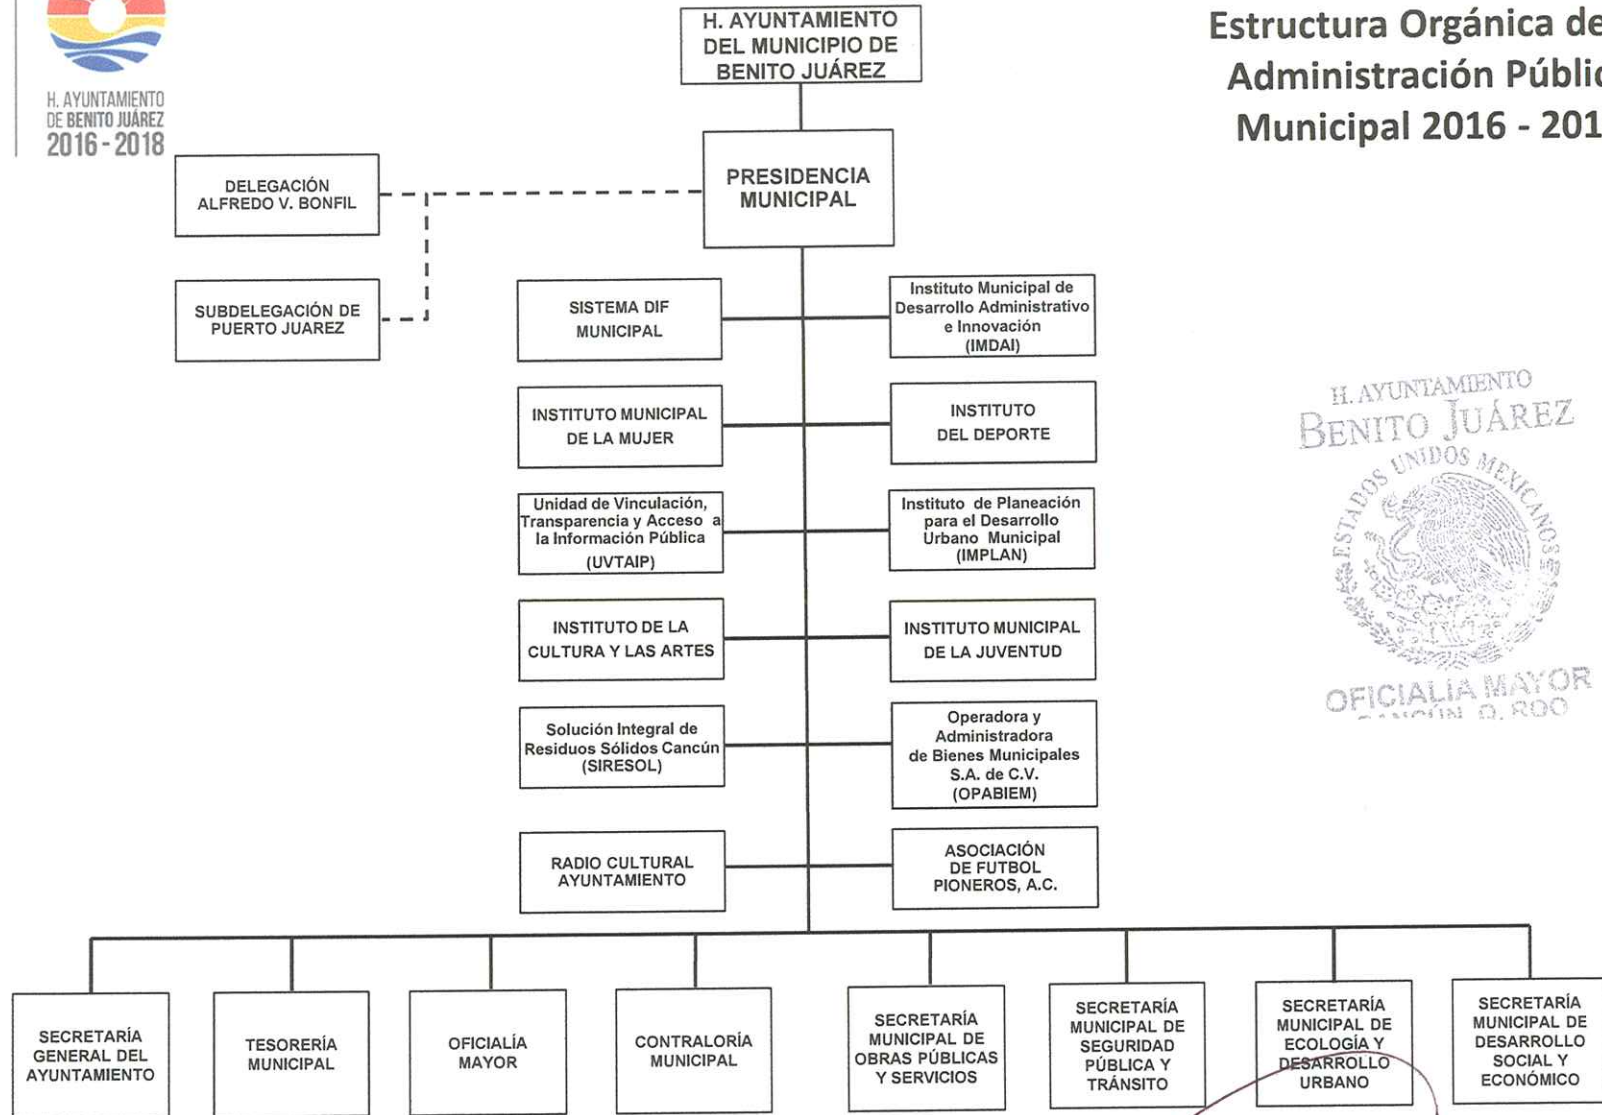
H. AYUNTAMIENTO DE BENITO JUÁREZ 2016 - 2018

Estructura Orgánica de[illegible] Administración Públic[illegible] Municipal 2016 - 201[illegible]

H. AYUNTAMIENTO DEL MUNICIPIO DE BENITO JUÁREZ

PRESIDENCIA MUNICIPAL

DELEGACIÓN ALFREDO V. BONFIL

SUBDELEGACIÓN DE PUERTO JUAREZ

SISTEMA DIF MUNICIPAL

Instituto Municipal de Desarrollo Administrativo e Innovación (IMDAI)

INSTITUTO MUNICIPAL DE LA MUJER

INSTITUTO DEL DEPORTE

Unidad de Vinculación, Transparencia y Acceso a la Información Pública (UVTAIP)

Instituto de Planeación para el Desarrollo Urbano Municipal (IMPLAN)

INSTITUTO DE LA CULTURA Y LAS ARTES

INSTITUTO MUNICIPAL DE LA JUVENTUD

Solución Integral de Residuos Sólidos Cancún (SIRESOL)

Operadora y Administradora de Bienes Municipales S.A. de C.V. (OPABIEM)

RADIO CULTURAL AYUNTAMIENTO

ASOCIACIÓN DE FUTBOL PIONEROS, A.C.

H. AYUNTAMIENTO BENITO JUÁREZ ESTADOS UNIDOS MEXICANOS OFICIALIA MAYOR CANCÚN, Q. ROO

SECRETARÍA GENERAL DEL AYUNTAMIENTO

TESORERÍA MUNICIPAL

OFICIALÍA MAYOR

CONTRALORÍA MUNICIPAL

SECRETARÍA MUNICIPAL DE OBRAS PÚBLICAS Y SERVICIOS

SECRETARÍA MUNICIPAL DE SEGURIDAD PÚBLICA Y TRÁNSITO

SECRETARÍA MUNICIPAL DE ECOLOGÍA Y DESARROLLO URBANO

SECRETARÍA MUNICIPAL DE DESARROLLO SOCIAL Y ECONÓMICO